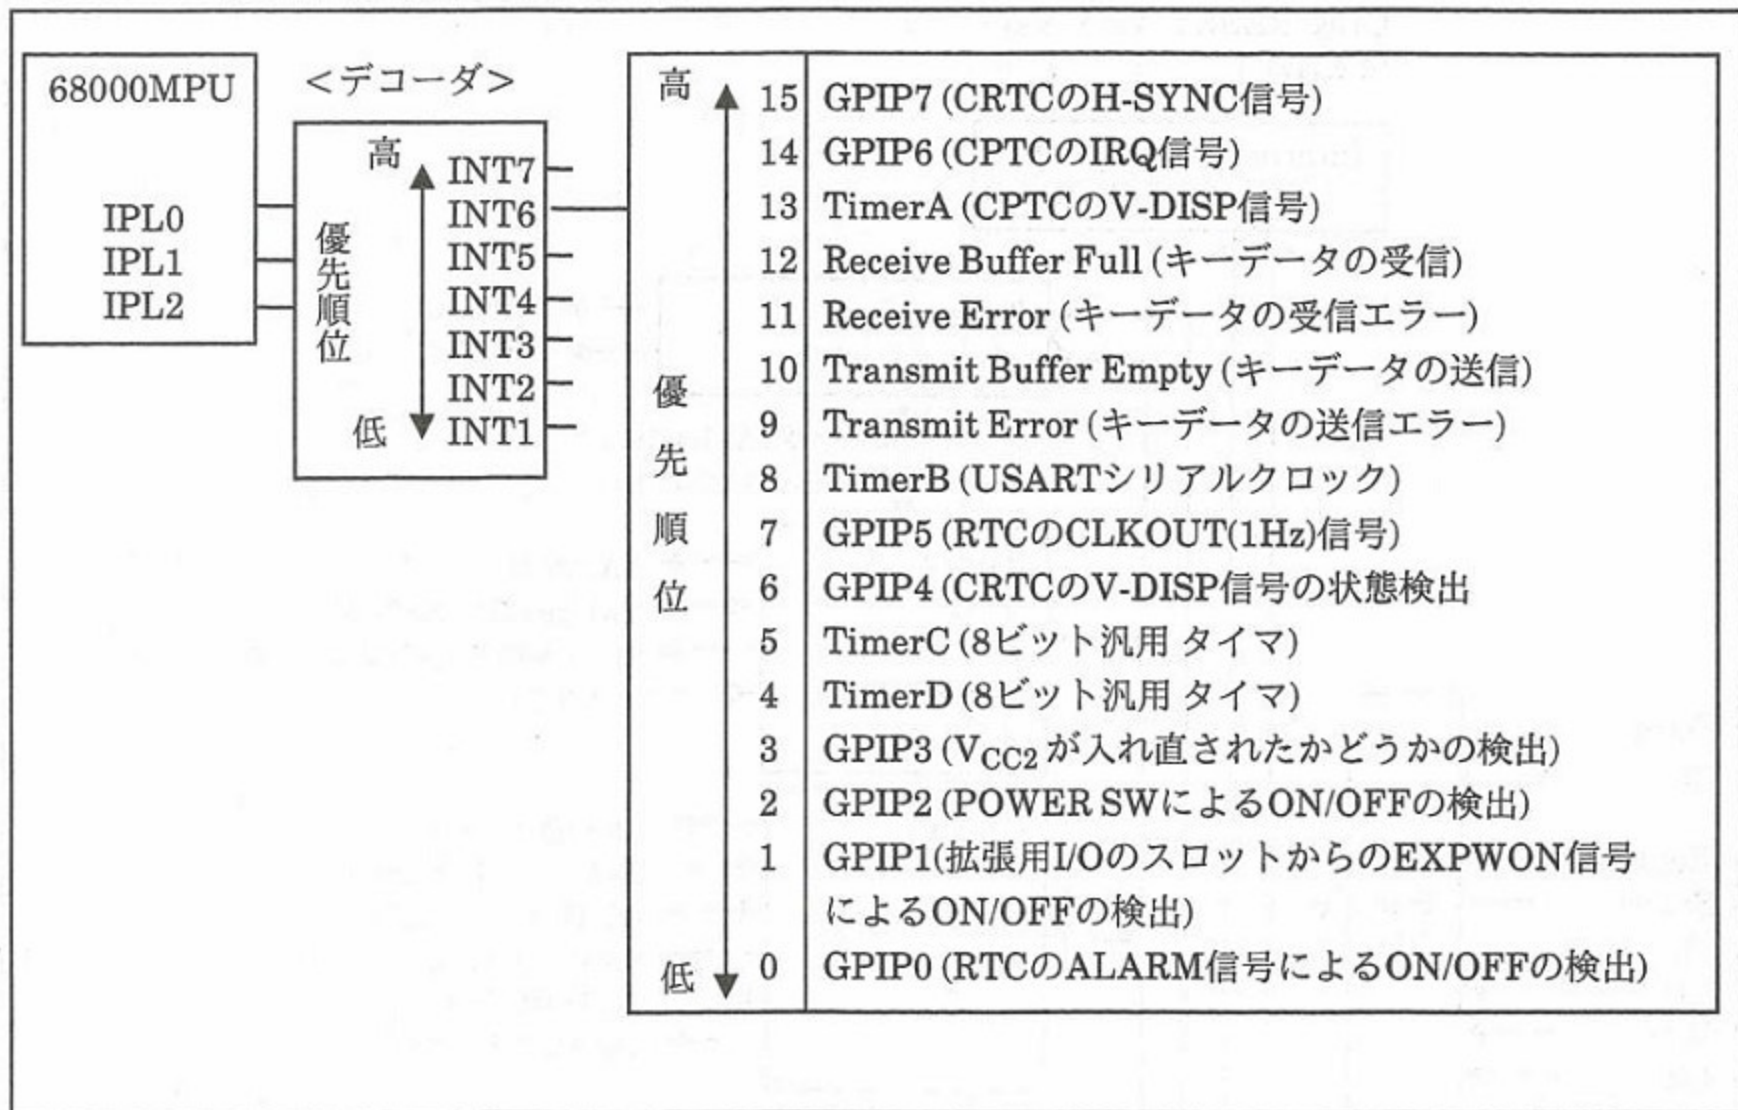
68000MPU

IPL0
IPL1
IPL2

<デコーダ>

高
優先順位
低

INT7
INT6
INT5
INT4
INT3
INT2
INT1

高
優先順位
低

| | |
|---|---|
| 15 | GPIP7 (CRTCのH-SYNC信号) |
| 14 | GPIP6 (CPTCのIRQ信号) |
| 13 | TimerA (CPTCのV-DISP信号) |
| 12 | Receive Buffer Full (キーデータの受信) |
| 11 | Receive Error (キーデータの受信エラー) |
| 10 | Transmit Buffer Empty (キーデータの送信) |
| 9 | Transmit Error (キーデータの送信エラー) |
| 8 | TimerB (USARTシリアルクロック) |
| 7 | GPIP5 (RTCのCLKOUT(1Hz)信号) |
| 6 | GPIP4 (CRTCのV-DISP信号の状態検出 |
| 5 | TimerC (8ビット汎用 タイマ) |
| 4 | TimerD (8ビット汎用 タイマ) |
| 3 | GPIP3 ($V_{CC2}$が入れ直されたかどうかの検出) |
| 2 | GPIP2 (POWER SWによるON/OFFの検出) |
| 1 | GPIP1(拡張用I/OのスロットからのEXPWON信号によるON/OFFの検出) |
| 0 | GPIP0 (RTCのALARM信号によるON/OFFの検出) |